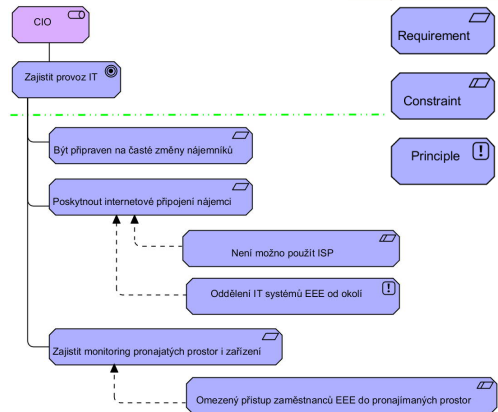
CIO

Requirement

Zajistit provoz IT

Constraint

Být připraven na časté změny nájemníků

Principle

Poskytnout internetové připojení nájemci

Není možno použít ISP

Oddělení IT systémů EEE od okolí

Zajistit monitoring pronajatých prostor i zařízení

Omezený přístup zaměstnanců EEE do pronajímaných prostor